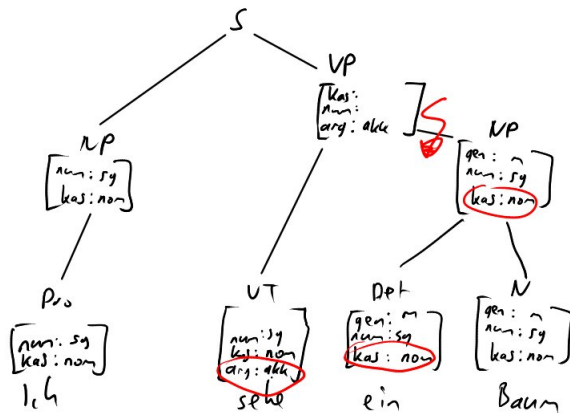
S

NP
num: sg
kas: nom

VP
kas:
num:
arg: akk

NP
gen: m
num: sg
kas: nom

Pro
num: sg
kas: nom

VT
num: sg
kas: nom
arg: akk

Det
gen: m
num: sg
kas: nom

N
gen: m
num: sg
kas: nom

Ich

sehe

ein

Baum